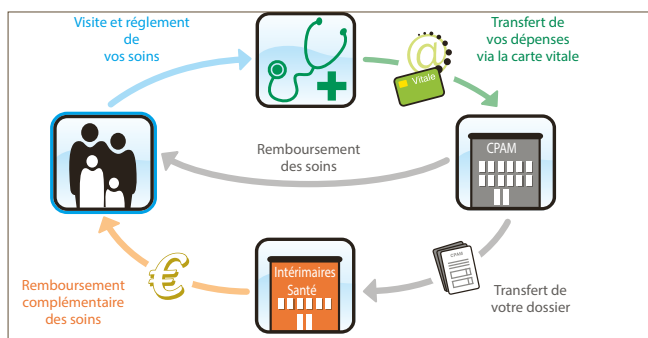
Visite et réglement de vos soins

Transfert de vos dépenses via la carte vitale

@

Vitale

Remboursement des soins

CPAM

Transfert de votre dossier

CPAM

Intérimaires Santé

€

Remboursement complémentaire des soins